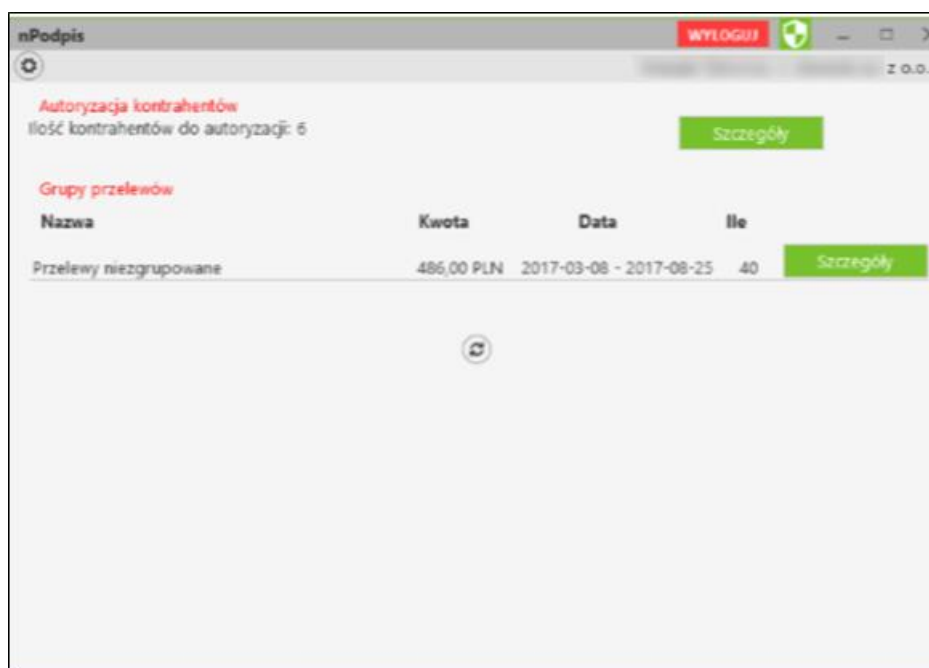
nPodpis

WYLOGUJ

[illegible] z o.o.

Autoryzacja kontrahentów

Ilość kontrahentów do autoryzacji: 6

Szczegóły

Grupy przelewów

| Nazwa | Kwota | Data | Ile | |
|---|---|---|---|---|
| Przelewy niezgrupowane | 486,00 PLN | 2017-03-08 - 2017-08-25 | 40 | Szczegóły |